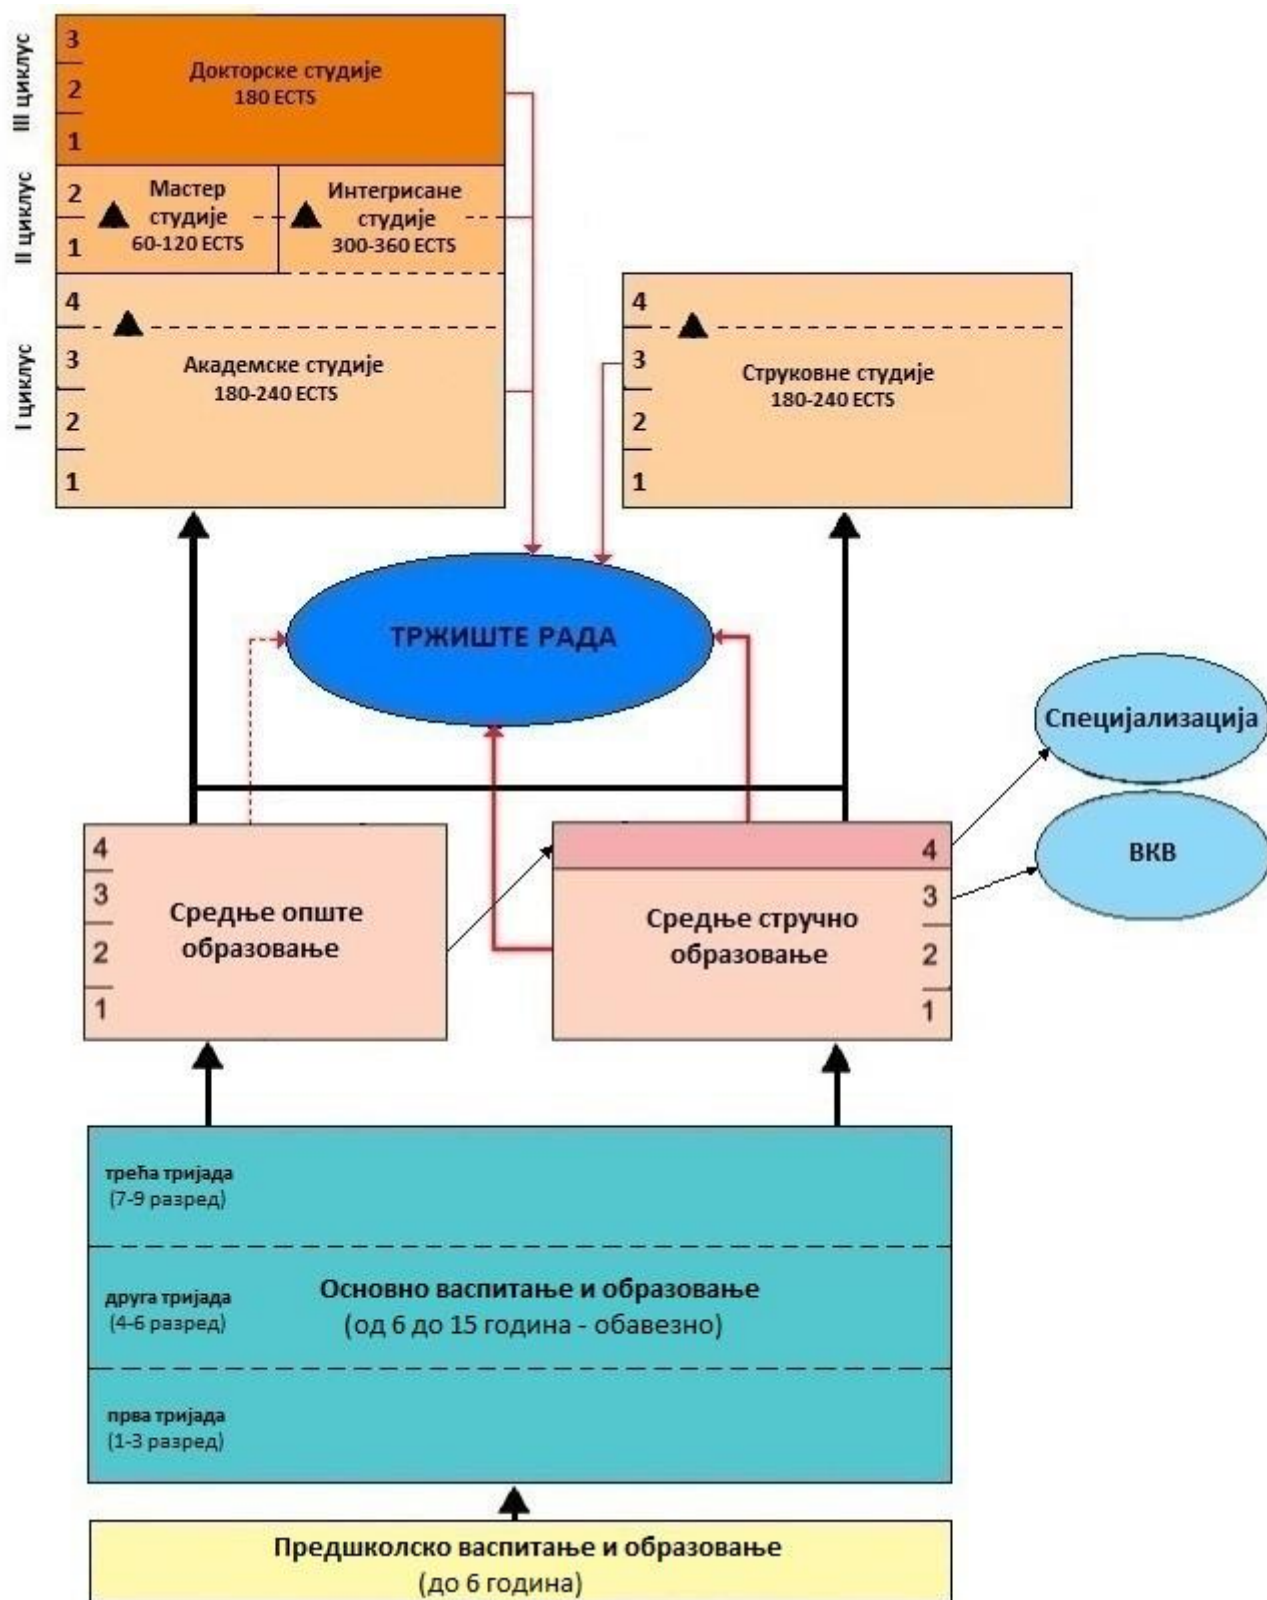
III циклус
3
2
1
Докторске студије
180 ECTS

II циклус
2
1
Мастер студије
60-120 ECTS
Интегрисане студије
300-360 ECTS

I циклус
4
3
2
1
Академске студије
180-240 ECTS

4
3
2
1
Струковне студије
180-240 ECTS

ТРЖИШТЕ РАДА

Специјализација

ВКВ

4
3
2
1
Средње опште образовање

4
3
2
1
Средње стручно образовање

трећа тријада
(7-9 разред)

друга тријада
(4-6 разред)

Основно васпитање и образовање
(од 6 до 15 година - обавезно)

прва тријада
(1-3 разред)

Предшколско васпитање и образовање
(до 6 година)